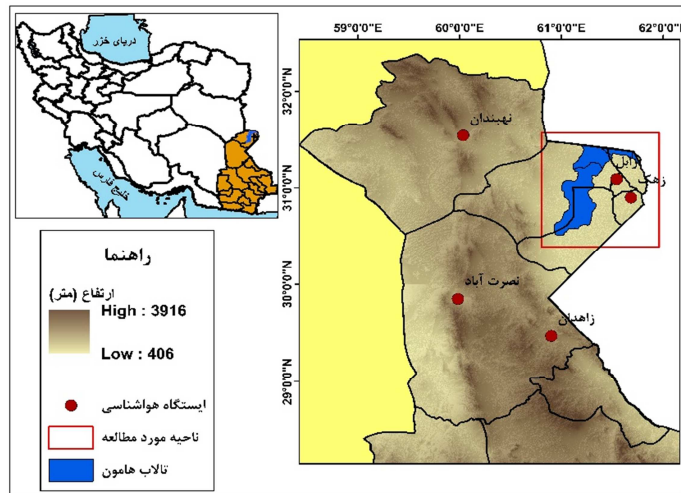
دریای خزر

خلیج فارس

59°0'0"E
60°0'0"E
61°0'0"E
62°0'0"E

32°0'0"N
31°0'0"N
30°0'0"N
29°0'0"N

نهبندان
زابل
زهک
نصرت آباد
زاهدان

راهنما

ارتفاع (متر)

High : 3916

Low : 406

ایستگاه هواشناسی

ناحیه مورد مطالعه

تالاب هامون